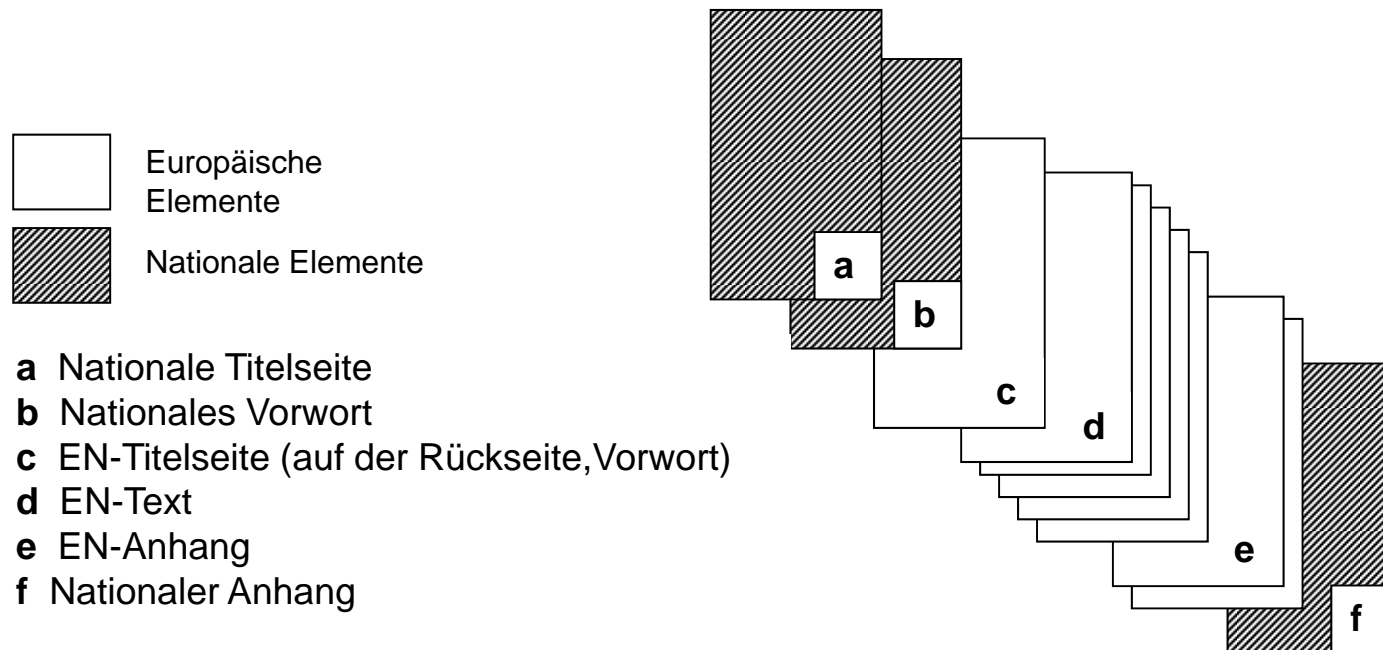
Europäische Elemente

Nationale Elemente

**a** Nationale Titelseite
**b** Nationales Vorwort
**c** EN-Titelseite (auf der Rückseite,Vorwort)
**d** EN-Text
**e** EN-Anhang
**f** Nationaler Anhang

a
b
c
d
e
f